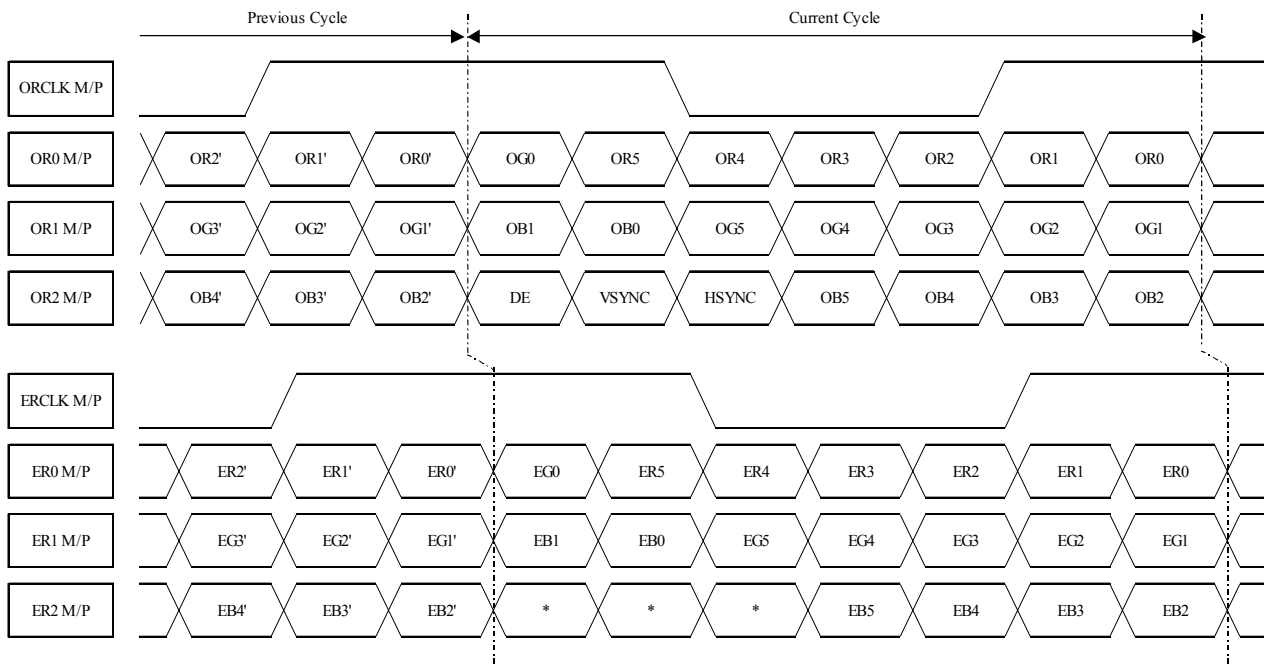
Previous Cycle

Current Cycle

ORCLK M/P

OR0 M/P
OR2'
OR1'
OR0'
OG0
OR5
OR4
OR3
OR2
OR1
OR0

OR1 M/P
OG3'
OG2'
OG1'
OB1
OB0
OG5
OG4
OG3
OG2
OG1

OR2 M/P
OB4'
OB3'
OB2'
DE
VSYNC
HSYNC
OB5
OB4
OB3
OB2

ERCLK M/P

ER0 M/P
ER2'
ER1'
ER0'
EG0
ER5
ER4
ER3
ER2
ER1
ER0

ER1 M/P
EG3'
EG2'
EG1'
EB1
EB0
EG5
EG4
EG3
EG2
EG1

ER2 M/P
EB4'
EB3'
EB2'
*
*
*
EB5
EB4
EB3
EB2